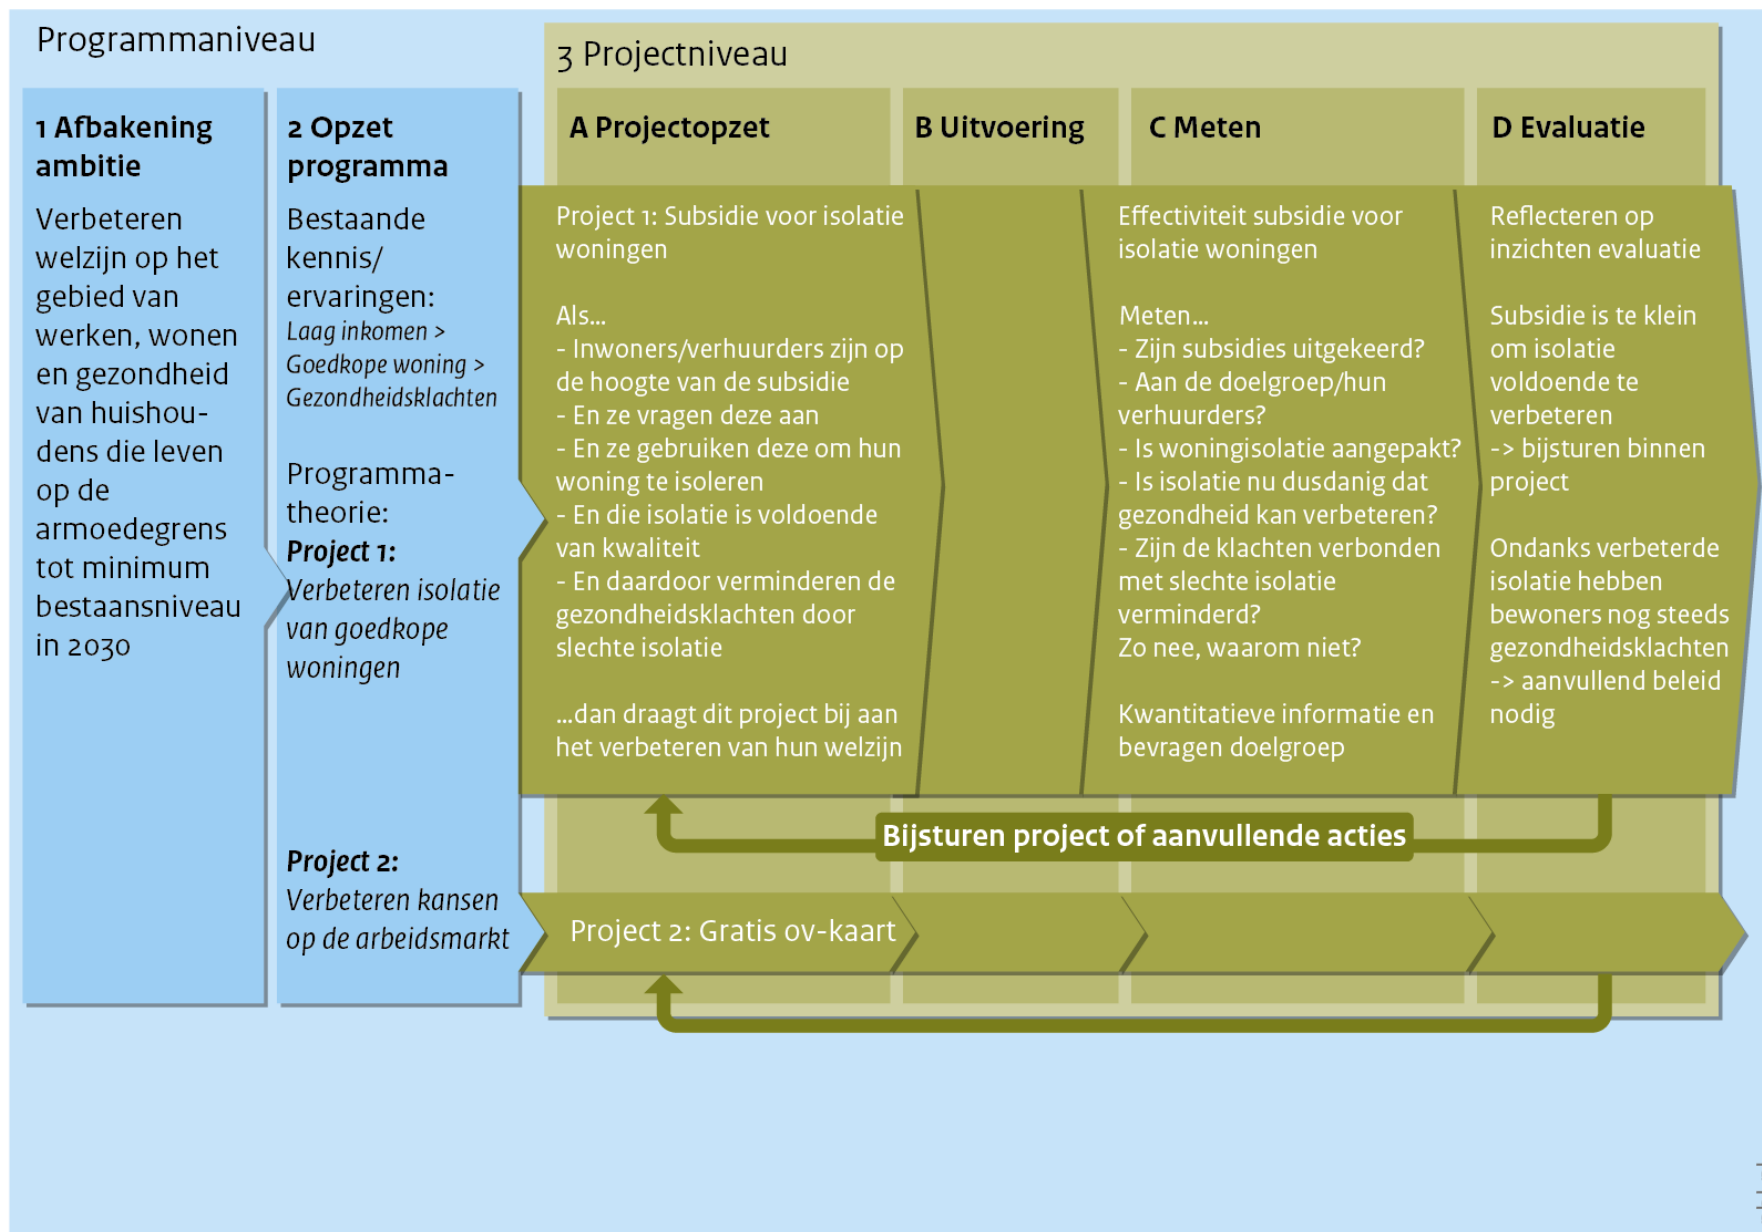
Programmaniveau

1 Afbakening ambitie

Verbeteren welzijn op het gebied van werken, wonen en gezondheid van huishoudens die leven op de armoedegrens tot minimum bestaansniveau in 2030

2 Opzet programma

Bestaande kennis/ ervaringen:
*Laag inkomen > Goedkope woning > Gezondheidsklachten*

Programma-theorie:
***Project 1:***
*Verbeteren isolatie van goedkope woningen*

***Project 2:***
*Verbeteren kansen op de arbeidsmarkt*

3 Projectniveau

A Projectopzet

Project 1: Subsidie voor isolatie woningen

Als...
- Inwoners/verhuurders zijn op de hoogte van de subsidie
- En ze vragen deze aan
- En ze gebruiken deze om hun woning te isoleren
- En die isolatie is voldoende van kwaliteit
- En daardoor verminderen de gezondheidsklachten door slechte isolatie

...dan draagt dit project bij aan het verbeteren van hun welzijn

B Uitvoering

C Meten

Effectiviteit subsidie voor isolatie woningen

Meten...
- Zijn subsidies uitgekeerd?
- Aan de doelgroep/hun verhuurders?
- Is woningisolatie aangepakt?
- Is isolatie nu dusdanig dat gezondheid kan verbeteren?
- Zijn de klachten verbonden met slechte isolatie verminderd?
Zo nee, waarom niet?

Kwantitatieve informatie en bevragen doelgroep

D Evaluatie

Reflecteren op inzichten evaluatie

Subsidie is te klein om isolatie voldoende te verbeteren
-> bijsturen binnen project

Ondanks verbeterde isolatie hebben bewoners nog steeds gezondheidsklachten
-> aanvullend beleid nodig

Bijsturen project of aanvullende acties

Project 2: Gratis ov-kaart